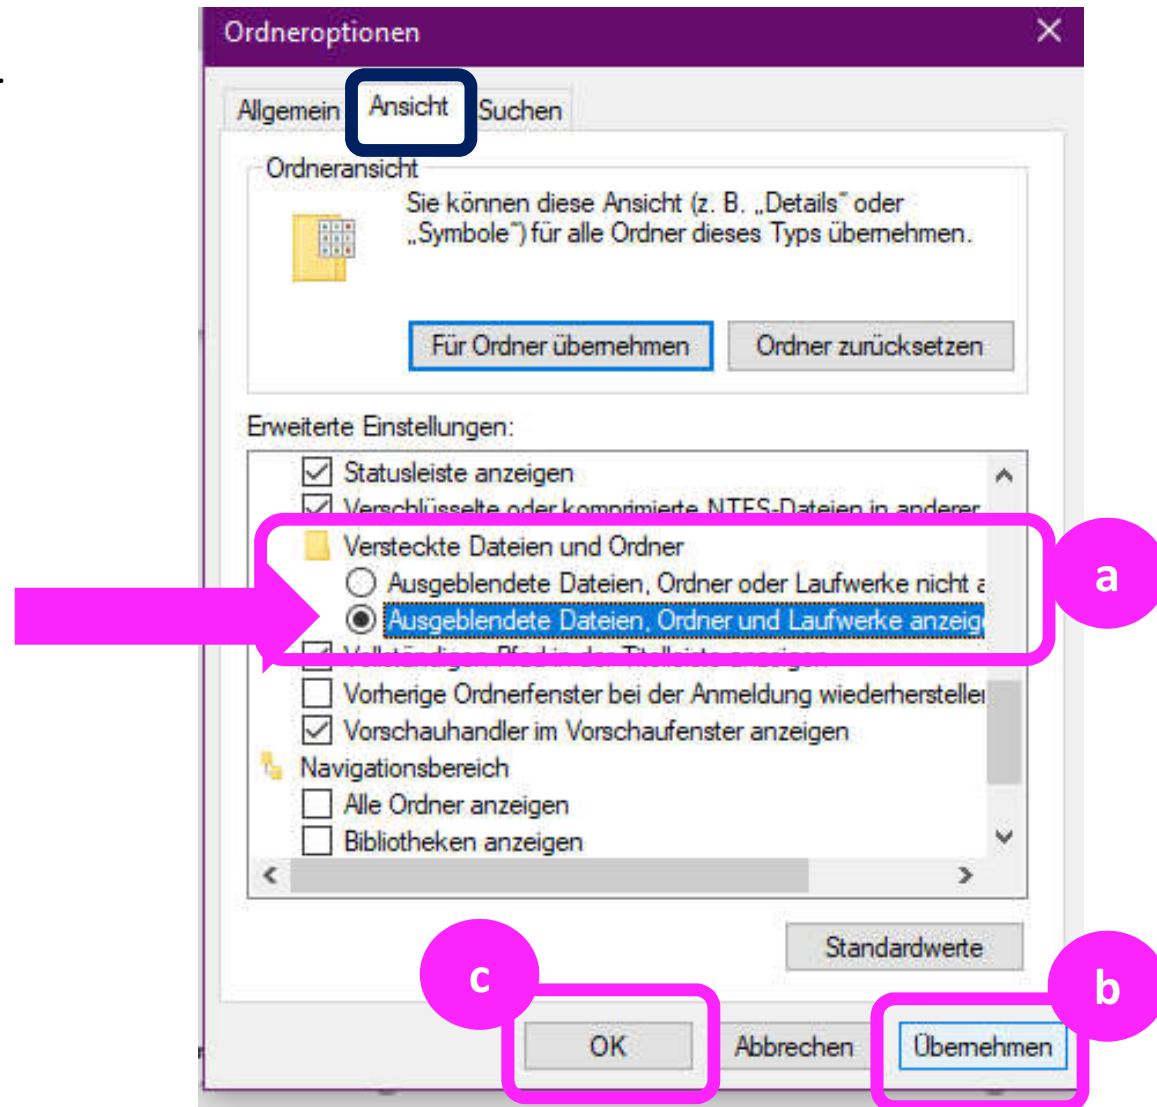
Ordneroptionen

Allgemein Ansicht Suchen

Ordneransicht

Sie können diese Ansicht (z. B. „Details" oder „Symbole") für alle Ordner dieses Typs übernehmen.

Für Ordner übernehmen Ordner zurücksetzen

Erweiterte Einstellungen:

Statusleiste anzeigen

Verschlüsselte oder komprimierte NTFS-Dateien in anderer

Versteckte Dateien und Ordner

Ausgeblendete Dateien, Ordner oder Laufwerke nicht a

Ausgeblendete Dateien, Ordner und Laufwerke anzeig

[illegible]

Vorherige Ordnerfenster bei der Anmeldung wiederherstelle

Vorschauhandler im Vorschaufenster anzeigen

Navigationsbereich

Alle Ordner anzeigen

Bibliotheken anzeigen

Standardwerte

a

c

b

OK Abbrechen Übernehmen